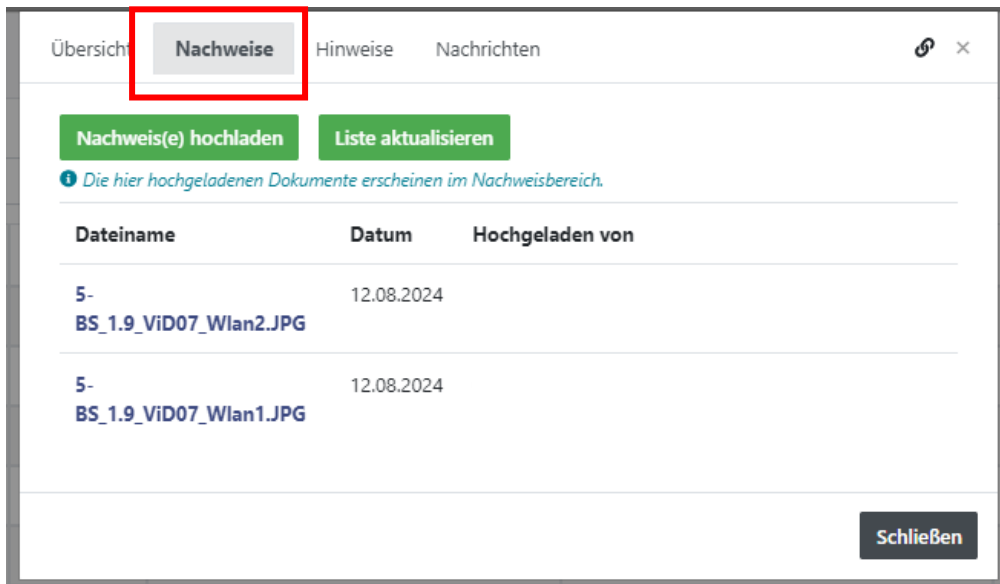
Übersicht Nachweise Hinweise Nachrichten ×

Nachweis(e) hochladen Liste aktualisieren

Die hier hochgeladenen Dokumente erscheinen im Nachweisbereich.

| Dateiname | Datum | Hochgeladen von |
|---|---|---|
| 5-BS_1.9_ViD07_Wlan2.JPG | 12.08.2024 | |
| 5-BS_1.9_ViD07_Wlan1.JPG | 12.08.2024 | |

Schließen